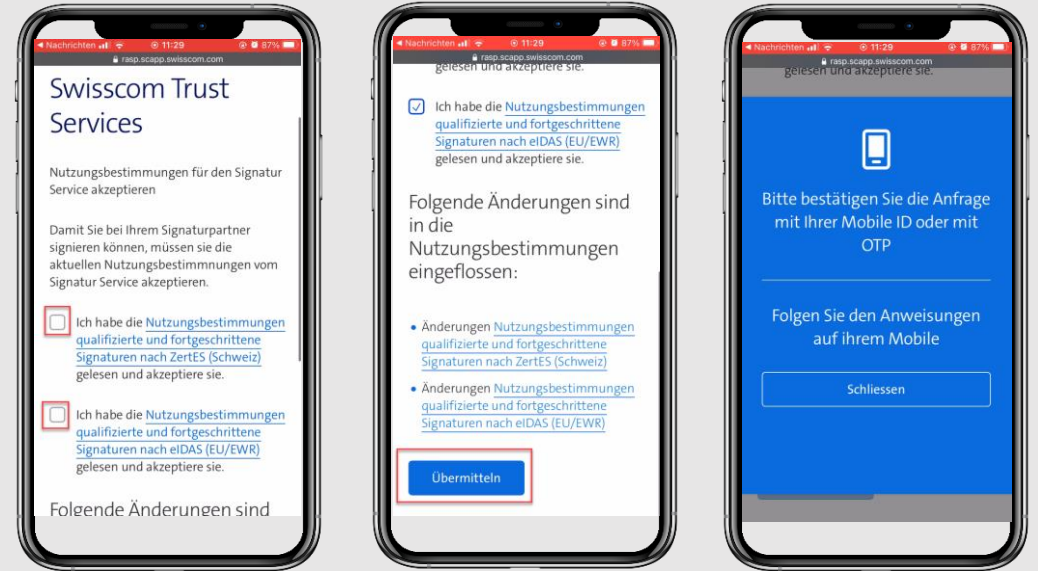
◂ Nachrichten 11:29 87%
rasp.scapp.swisscom.com

Swisscom Trust Services

Nutzungsbestimmungen für den Signatur Service akzeptieren

Damit Sie bei Ihrem Signaturpartner signieren können, müssen sie die aktuellen Nutzungsbestimmnungen vom Signatur Service akzeptieren.

Ich habe die Nutzungsbestimmungen qualifizierte und fortgeschrittene Signaturen nach ZertES (Schweiz) gelesen und akzeptiere sie.

Ich habe die Nutzungsbestimmungen qualifizierte und fortgeschrittene Signaturen nach eIDAS (EU/EWR) gelesen und akzeptiere sie.

Folgende Änderungen sind

◂ Nachrichten 11:29 87%
rasp.scapp.swisscom.com
gelesen und akzeptiere sie.

Ich habe die Nutzungsbestimmungen qualifizierte und fortgeschrittene Signaturen nach eIDAS (EU/EWR) gelesen und akzeptiere sie.

Folgende Änderungen sind in die Nutzungsbestimmungen eingeflossen:

• Änderungen Nutzungsbestimmungen qualifizierte und fortgeschrittene Signaturen nach ZertES (Schweiz)

• Änderungen Nutzungsbestimmungen qualifizierte und fortgeschrittene Signaturen nach eIDAS (EU/EWR)

Übermitteln

◂ Nachrichten 11:29 87%
rasp.scapp.swisscom.com
gelesen und akzeptiere sie.

Bitte bestätigen Sie die Anfrage mit Ihrer Mobile ID oder mit OTP

Folgen Sie den Anweisungen auf ihrem Mobile

Schliessen